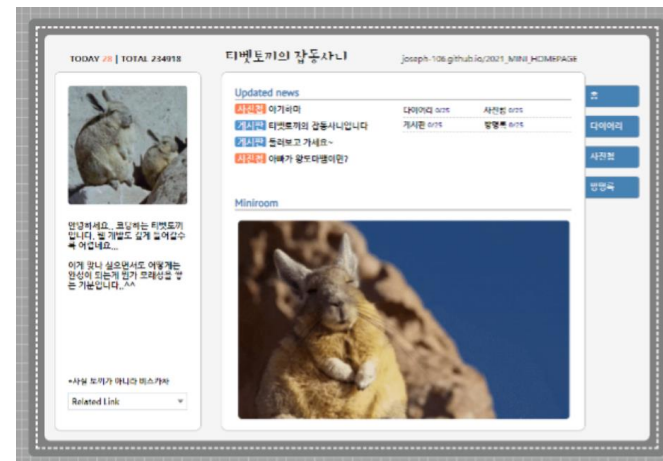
TODAY 28 | TOTAL 234918

티벳토끼의 잡동사니

joseph-106.github.io/2021_MINI_HOMEPAGE

안녕하세요.. 코딩하는 티벳토끼입니다. 뭘 개발도 쉽게 쉽지않수록 어렵네요...

이게 맞나 싶으면서도 어떻게는 완성이 되는게 뭔가 흐래성을 쌓는 기분입니다..^^

*사실 토끼가 아니라 비스카차

Related Link

Updated news

사진첩 아기비미

게시판 티벳토끼의 잡동사니입니다

게시판 들러보고 가세요~

사진첩 아빠가 왕도마뱀이쥔?

다이어리 0/25

사진첩 0/25

게시판 0/25

방명록 0/25

Miniroom

홈

다이어리

사진첩

방명록